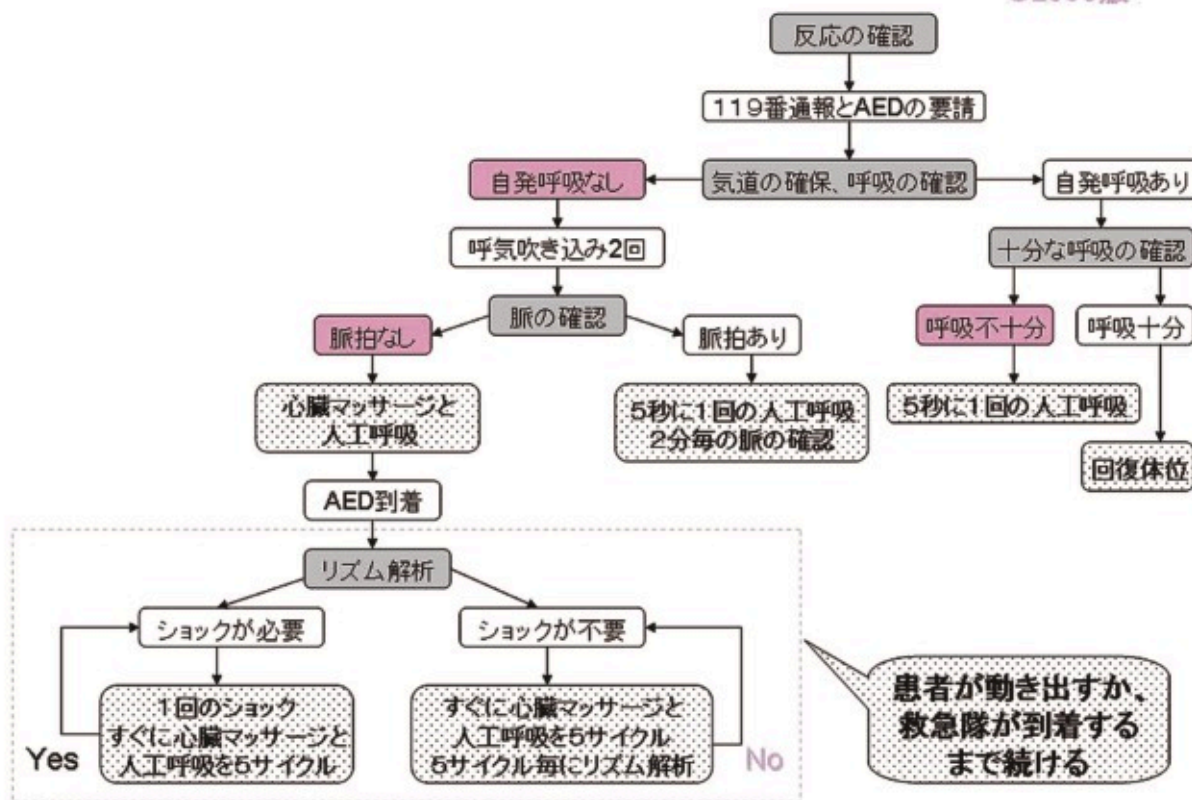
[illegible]

反応の確認

119番通報とAEDの要請

自発呼吸なし

気道の確保、呼吸の確認

自発呼吸あり

呼気吹き込み2回

十分な呼吸の確認

脈の確認

脈拍なし

脈拍あり

呼吸不十分

呼吸十分

心臓マッサージと人工呼吸

5秒に1回の人工呼吸 2分毎の脈の確認

5秒に1回の人工呼吸

回復体位

AED到着

リズム解析

ショックが必要

ショックが不要

1回のショック すぐに心臓マッサージと人工呼吸を5サイクル

すぐに心臓マッサージと人工呼吸を5サイクル 5サイクル毎にリズム解析

Yes

No

患者が動き出すか、救急隊が到着するまで続ける